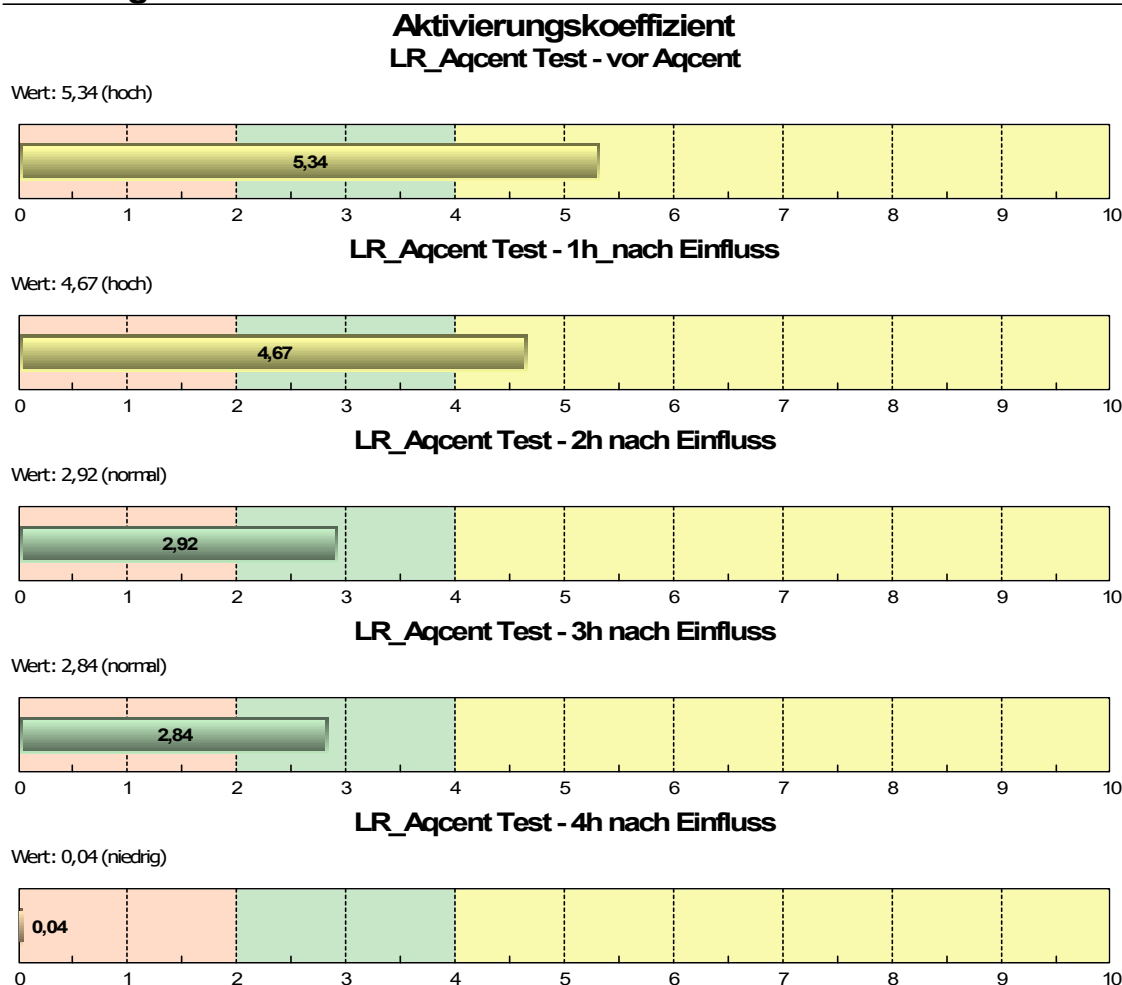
Aktivierungskoeffizient
LR_Aqcent Test - vor Aqcent

Wert: 5,34 (hoch)

5,34

0 1 2 3 4 5 6 7 8 9 10

LR_Aqcent Test - 1h_nach Einfluss

Wert: 4,67 (hoch)

4,67

0 1 2 3 4 5 6 7 8 9 10

LR_Aqcent Test - 2h nach Einfluss

Wert: 2,92 (normal)

2,92

0 1 2 3 4 5 6 7 8 9 10

LR_Aqcent Test - 3h nach Einfluss

Wert: 2,84 (normal)

2,84

0 1 2 3 4 5 6 7 8 9 10

LR_Aqcent Test - 4h nach Einfluss

Wert: 0,04 (niedrig)

0,04

0 1 2 3 4 5 6 7 8 9 10